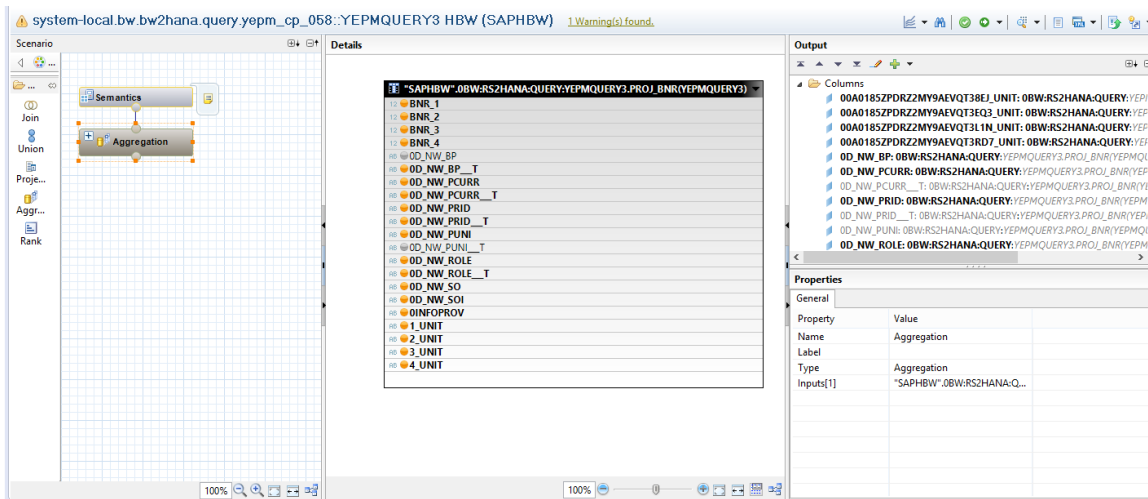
system-local.bw.bw2hana.query.yepm_cp_058::YEPMQUERY3 HBW (SAPHBW) 1 Warning(s) found.

Scenario

Join
Union
Proje...
Aggr...
Rank

Semantics
Aggregation

100%

Details

"SAPHBW".0BW:RS2HANA:QUERY:YEPMQUERY3.PROJ_BNR(YEPMQUERY3)

| |
|---|
| BNR_1 |
| BNR_2 |
| BNR_3 |
| BNR_4 |
| 0D_NW_BP |
| 0D_NW_BP__T |
| 0D_NW_PCURR |
| 0D_NW_PCURR__T |
| 0D_NW_PRID |
| 0D_NW_PRID__T |
| 0D_NW_PUNI |
| 0D_NW_PUNI__T |
| 0D_NW_ROLE |
| 0D_NW_ROLE__T |
| 0D_NW_SO |
| 0D_NW_SOI |
| 0INFOPROV |
| 1_UNIT |
| 2_UNIT |
| 3_UNIT |
| 4_UNIT |

100%

Output

Columns
00A0185ZPDRZ2MY9AEVQT38EJ_UNIT: 0BW:RS2HANA:QUERY:YE
00A0185ZPDRZ2MY9AEVQT3EQ3_UNIT: 0BW:RS2HANA:QUERY:YE
00A0185ZPDRZ2MY9AEVQT3L1N_UNIT: 0BW:RS2HANA:QUERY:YE
00A0185ZPDRZ2MY9AEVQT3RD7_UNIT: 0BW:RS2HANA:QUERY:YE
0D_NW_BP: 0BW:RS2HANA:QUERY:YEPMQUERY3.PROJ_BNR(YEPMQU
0D_NW_PCURR: 0BW:RS2HANA:QUERY:YEPMQUERY3.PROJ_BNR(YE
0D_NW_PCURR__T: 0BW:RS2HANA:QUERY:YEPMQUERY3.PROJ_BNR(Y
0D_NW_PRID: 0BW:RS2HANA:QUERY:YEPMQUERY3.PROJ_BNR(YEPM
0D_NW_PRID__T: 0BW:RS2HANA:QUERY:YEPMQUERY3.PROJ_BNR(YEP
0D_NW_PUNI: 0BW:RS2HANA:QUERY:YEPMQUERY3.PROJ_BNR(YEPM
0D_NW_ROLE: 0BW:RS2HANA:QUERY:YEPMQUERY3.PROJ_BNR(YEPM

Properties

General

| Property | Value |
|---|---|
| Name | Aggregation |
| Label | |
| Type | Aggregation |
| Inputs[1] | "SAPHBW".0BW:RS2HANA:Q... |